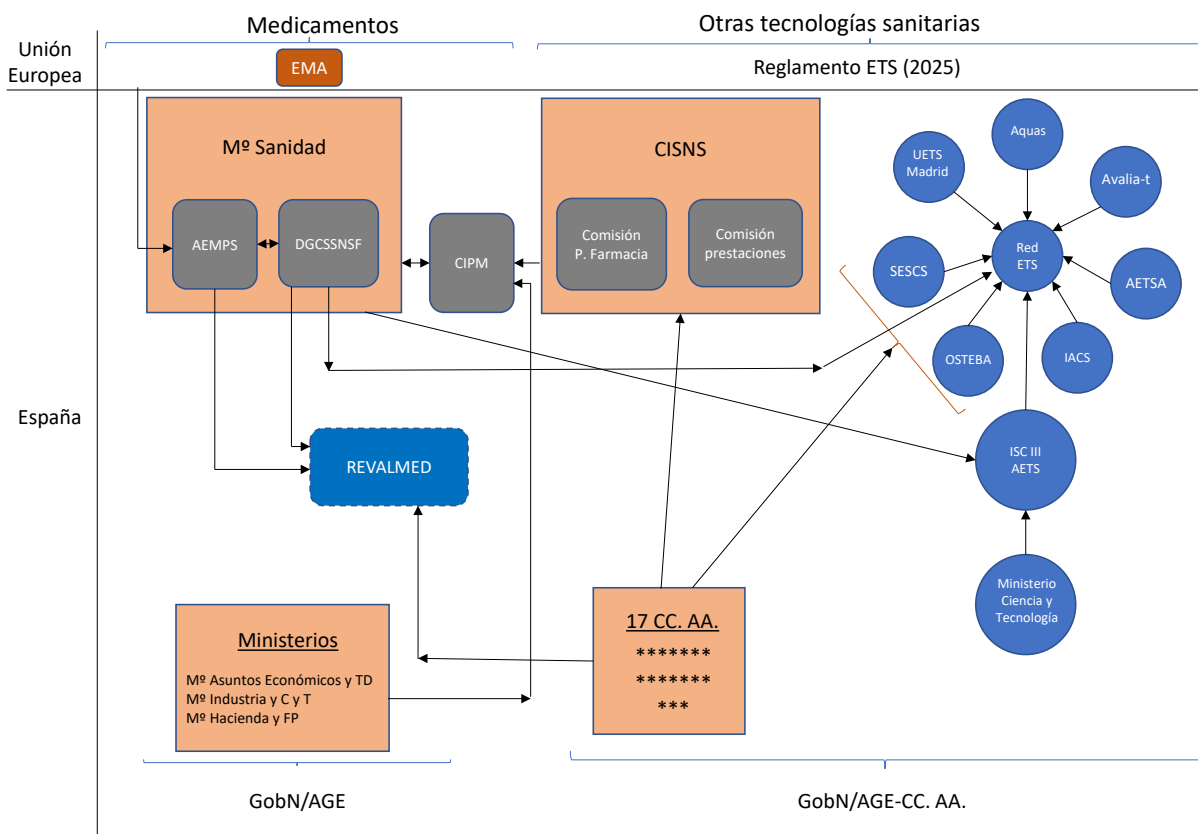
Medicamentos

Otras tecnologías sanitarias

Unión Europea

EMA

Reglamento ETS (2025)

Mº Sanidad

AEMPS

DGCSSNSF

CIPM

CISNS

Comisión P. Farmacia

Comisión prestaciones

UETS Madrid

Aquas

Avalia-t

SESCS

Red ETS

AETSA

OSTEBA

IACS

España

REVALMED

ISC III AETS

Ministerio Ciencia y Tecnología

Ministerios

Mº Asuntos Económicos y TD
Mº Industria y C y T
Mº Hacienda y FP

17 CC. AA.
*******
*******
***

GobN/AGE

GobN/AGE-CC. AA.